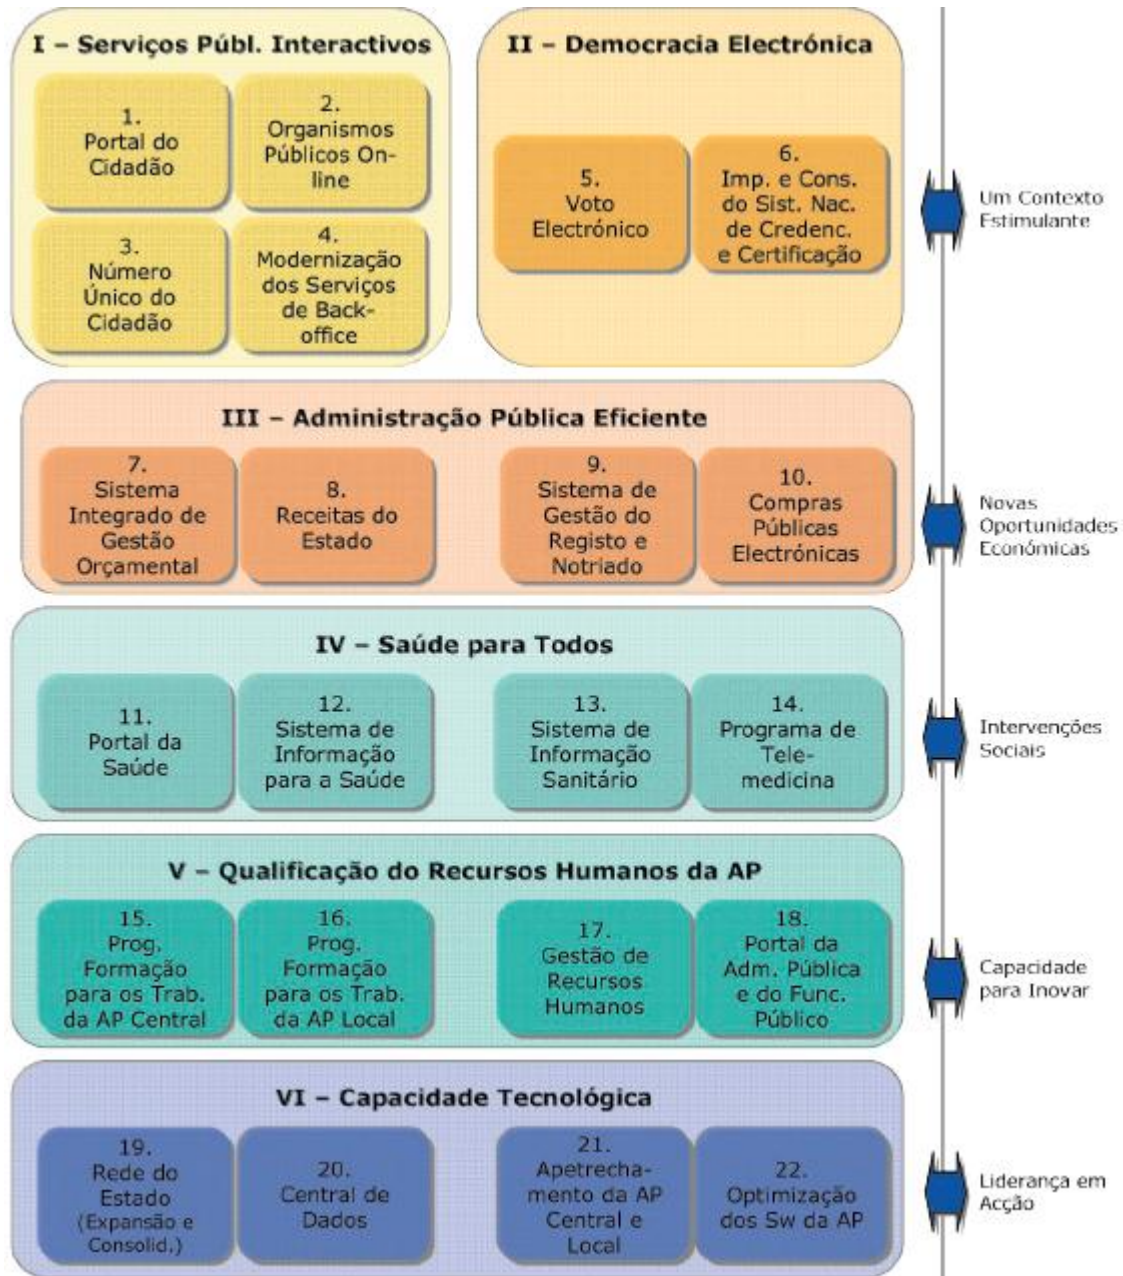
I – Serviços Públ. Interactivos

1. Portal do Cidadão

2. Organismos Públicos On-line

3. Número Único do Cidadão

4. Modernização dos Serviços de Back-office

II – Democracia Electrónica

5. Voto Electrónico

6. Imp. e Cons. do Sist. Nac. de Credenc. e Certificação

Um Contexto Estimulante

III – Administração Pública Eficiente

7. Sistema Integrado de Gestão Orçamental

8. Receitas do Estado

9. Sistema de Gestão do Registo e Notriado

10. Compras Públicas Electrónicas

Novas Oportunidades Económicas

IV – Saúde para Todos

11. Portal da Saúde

12. Sistema de Informação para a Saúde

13. Sistema de Informação Sanitário

14. Programa de Tele-medicina

Intervenções Sociais

V – Qualificação do Recursos Humanos da AP

15. Prog. Formação para os Trab. da AP Central

16. Prog. Formação para os Trab. da AP Local

17. Gestão de Recursos Humanos

18. Portal da Adm. Pública e do Func. Público

Capacidade para Inovar

VI – Capacidade Tecnológica

19. Rede do Estado (Expansão e Consolid.)

20. Central de Dados

21. Apetrechamento da AP Central e Local

22. Optimização dos Sw da AP

Liderança em Acção